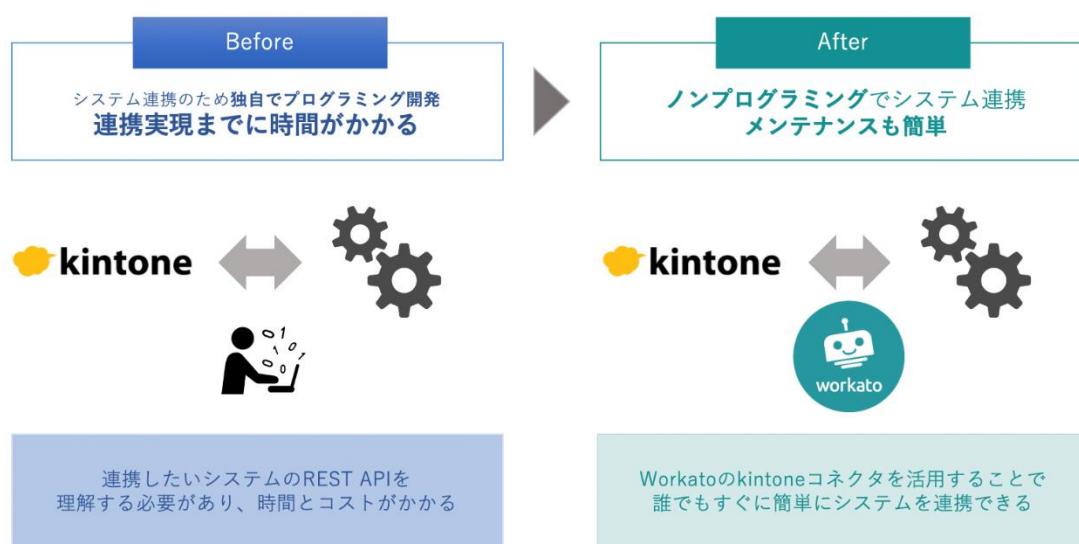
Before

システム連携のため独自でプログラミング開発
連携実現までに時間がかかる

kintone

0 1
1 0
0 1

連携したいシステムのREST APIを
理解する必要があり、時間とコストがかかる

After

ノンプログラミングでシステム連携
メンテナンスも簡単

kintone

workato

Workatoのkintoneコネクタを活用することで
誰でもすぐに簡単にシステムを連携できる